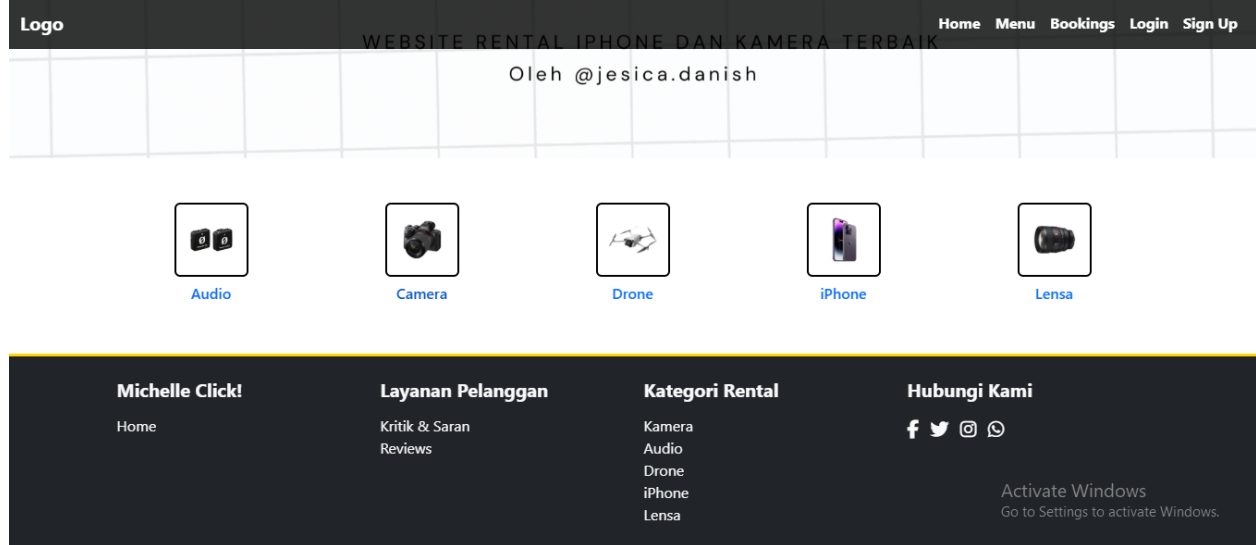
Logo

Home Menu Bookings Login Sign Up

WEBSITE RENTAL IPHONE DAN KAMERA TERBAIK

Oleh @jesica.danish

Audio

Camera

Drone

iPhone

Lensa

Michelle Click!

Home

Layanan Pelanggan

Kritik & Saran
Reviews

Kategori Rental

Kamera
Audio
Drone
iPhone
Lensa

Hubungi Kami

Activate Windows
Go to Settings to activate Windows.